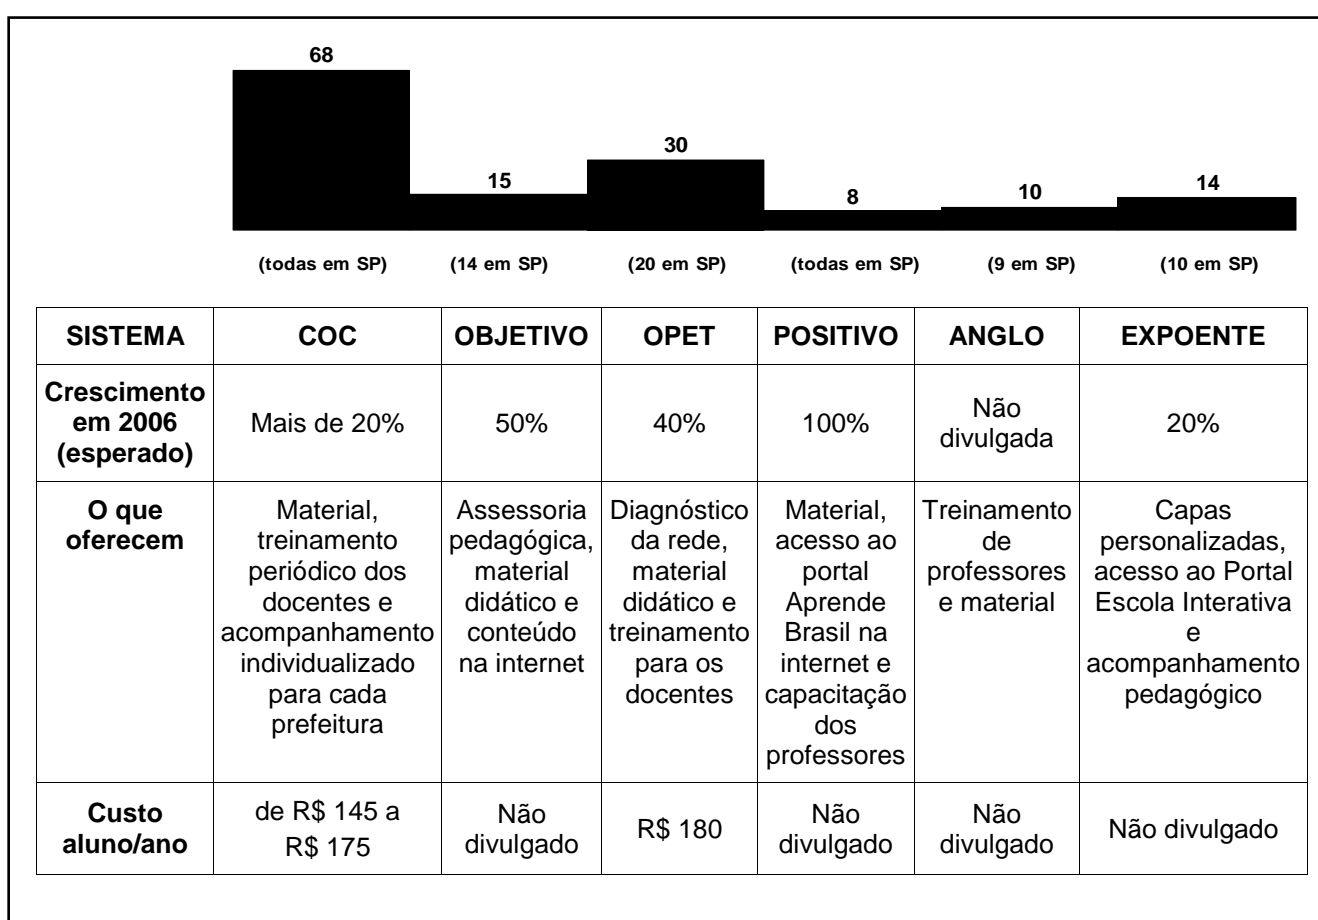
68
15
30
8
10
14

(todas em SP) (14 em SP) (20 em SP) (todas em SP) (9 em SP) (10 em SP)

| SISTEMA | COC | OBJETIVO | OPET | POSITIVO | ANGLO | EXPOENTE |
|---|---|---|---|---|---|---|
| Crescimento em 2006 (esperado) | Mais de 20% | 50% | 40% | 100% | Não divulgada | 20% |
| O que oferecem | Material, treinamento periódico dos docentes e acompanhamento individualizado para cada prefeitura | Assessoria pedagógica, material didático e conteúdo na internet | Diagnóstico da rede, material didático e treinamento para os docentes | Material, acesso ao portal Aprende Brasil na internet e capacitação dos professores | Treinamento de professores e material | Capas personalizadas, acesso ao Portal Escola Interativa e acompanhamento pedagógico |
| Custo aluno/ano | de R\$ 145 a R\$ 175 | Não divulgado | R\$ 180 | Não divulgado | Não divulgado | Não divulgado |